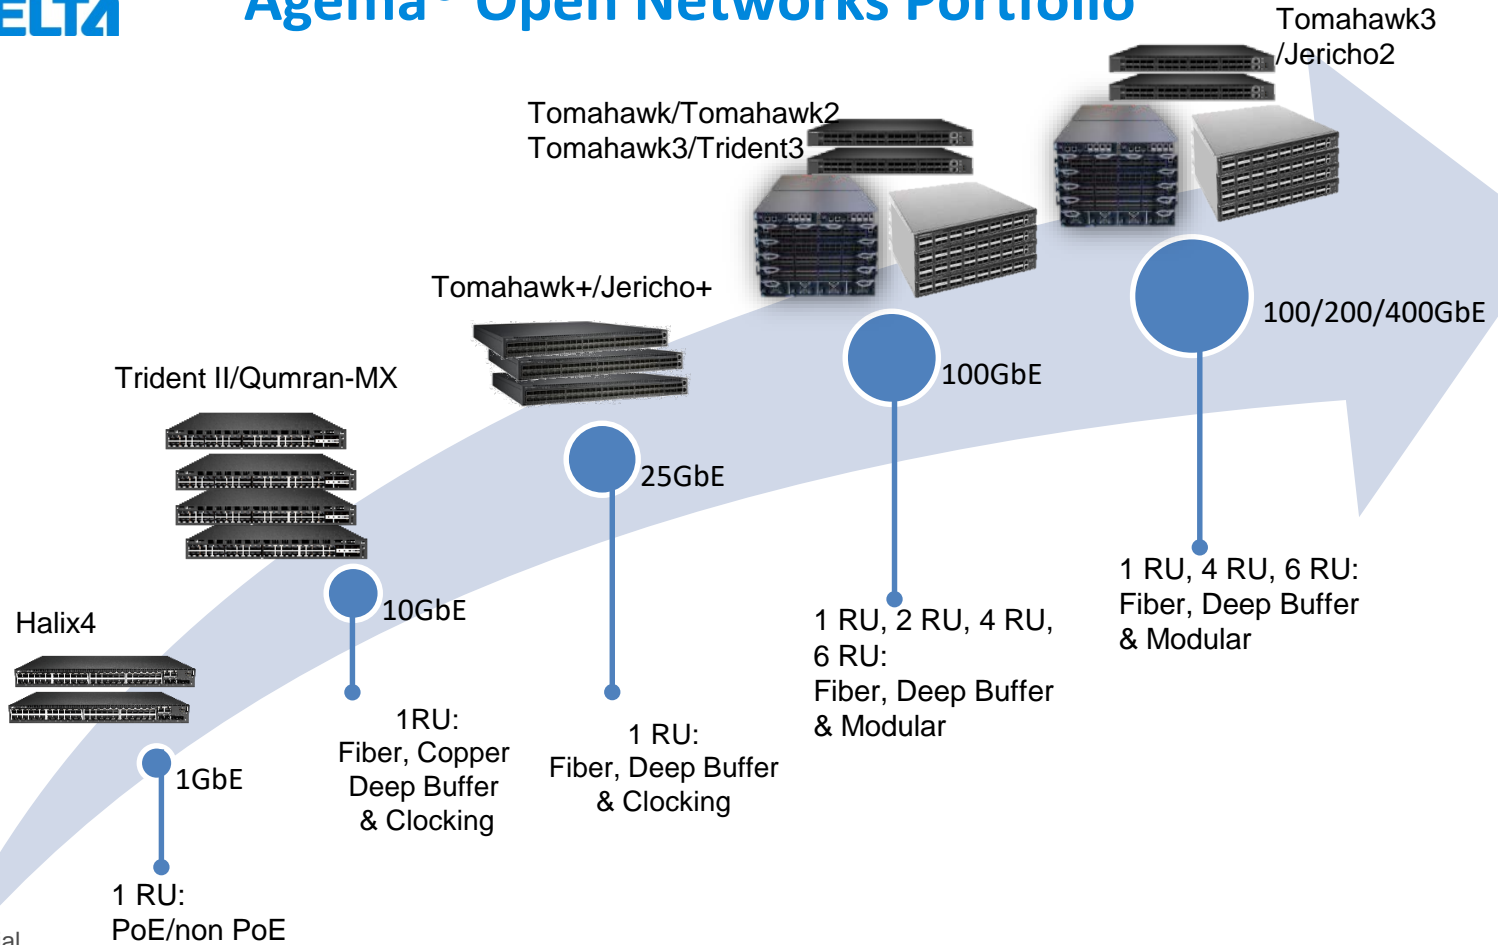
ELTA

Agema® Open Networks Portfolio

Tomahawk3 /Jericho2

Tomahawk/Tomahawk2 Tomahawk3/Trident3

Tomahawk+/Jericho+

Trident II/Qumran-MX

Halix4

100/200/400GbE

100GbE

25GbE

10GbE

1GbE

1 RU, 4 RU, 6 RU: Fiber, Deep Buffer & Modular

1 RU, 2 RU, 4 RU, 6 RU: Fiber, Deep Buffer & Modular

1 RU: Fiber, Deep Buffer & Clocking

1RU: Fiber, Copper Deep Buffer & Clocking

1 RU: PoE/non PoE

al